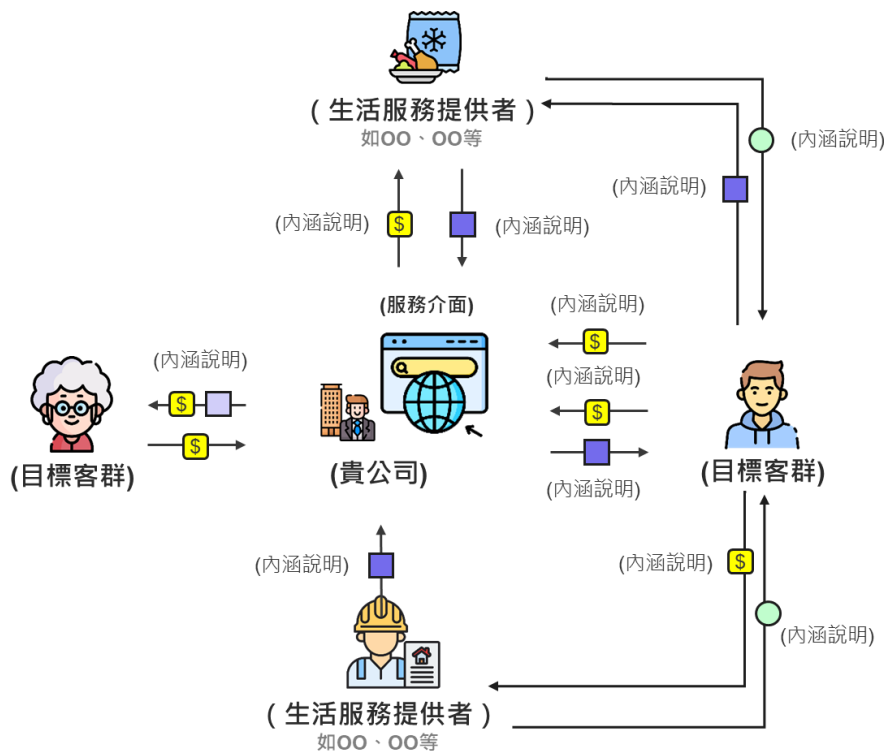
( 生活服務提供者 )
如OO、OO等

(內涵說明)
(內涵說明)
$

(內涵說明)
(內涵說明)
$

(服務介面)

(內涵說明)
$
(內涵說明)
$
(內涵說明)
$
(內涵說明)

(目標客群)

(貴公司)

(目標客群)

(內涵說明)
(內涵說明)
$
(內涵說明)

( 生活服務提供者 )
如OO、OO等